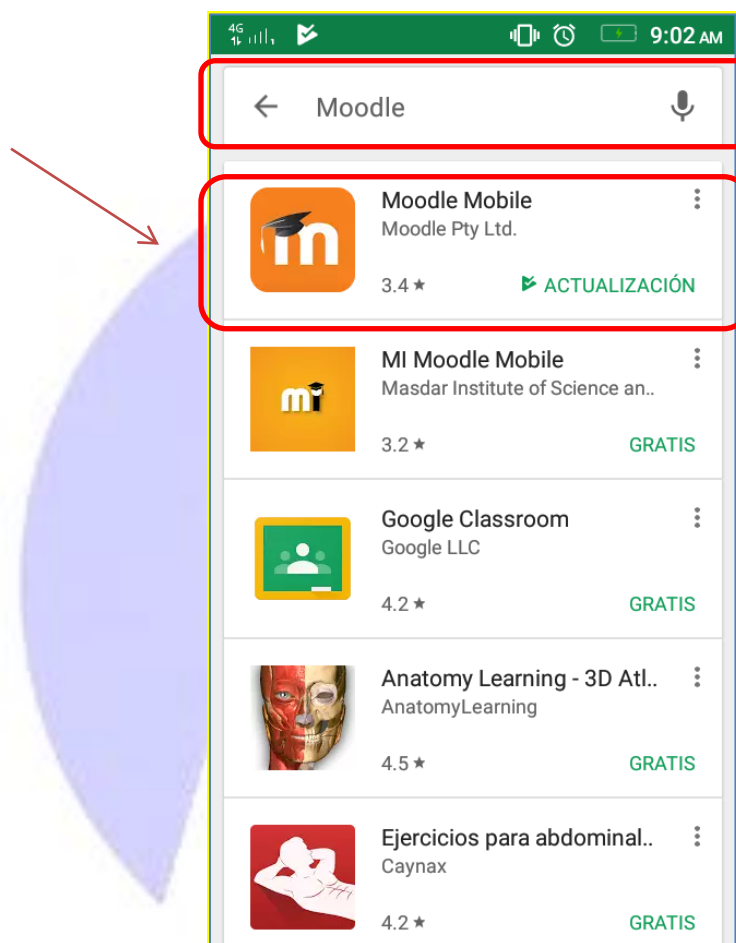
4G 9:02 AM

Moodle

m
Moodle Mobile
Moodle Pty Ltd.
3.4 ★
ACTUALIZACIÓN

mi
MI Moodle Mobile
Masdar Institute of Science an..
3.2 ★
GRATIS

Google Classroom
Google LLC
4.2 ★
GRATIS

Anatomy Learning - 3D Atl..
AnatomyLearning
4.5 ★
GRATIS

Ejercicios para abdominal..
Caynax
4.2 ★
GRATIS